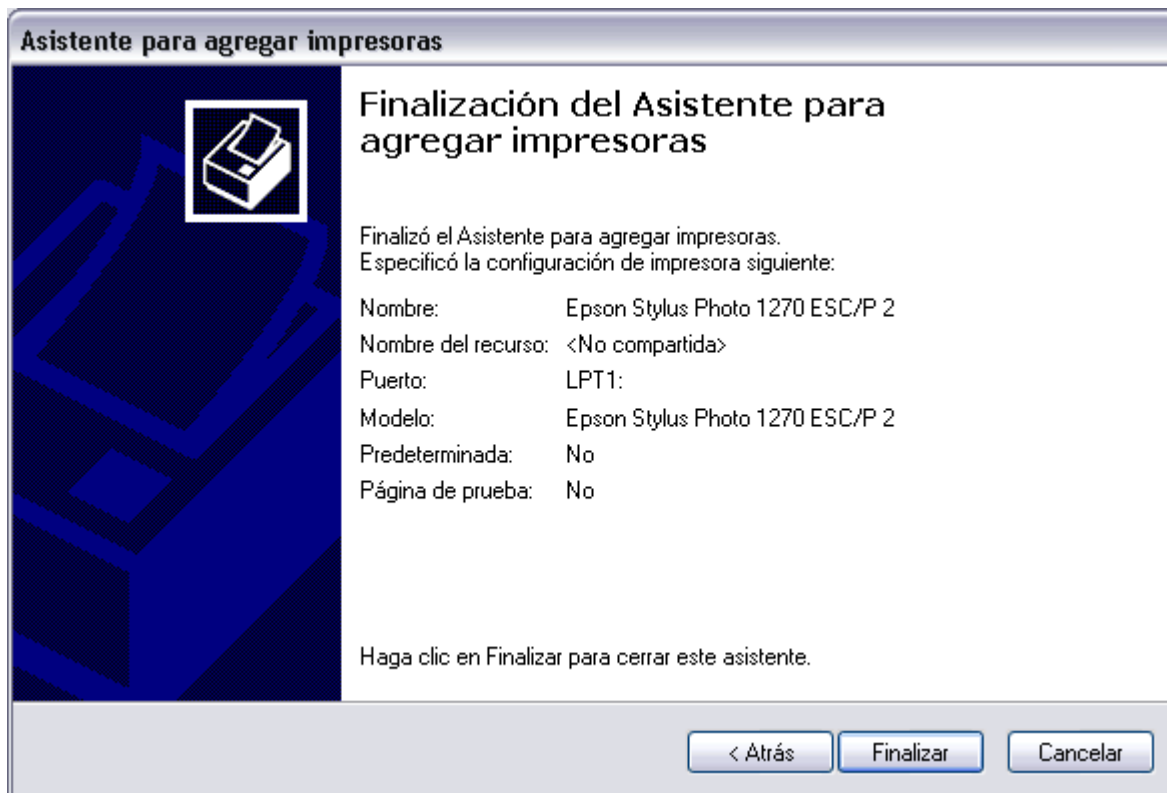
Asistente para agregar impresoras

Finalización del Asistente para agregar impresoras

Finalizó el Asistente para agregar impresoras.
Especificó la configuración de impresora siguiente:

| | |
|---|---|
| Nombre: | Epson Stylus Photo 1270 ESC/P 2 |
| Nombre del recurso: | <No compartida> |
| Puerto: | LPT1: |
| Modelo: | Epson Stylus Photo 1270 ESC/P 2 |
| Predeterminada: | No |
| Página de prueba: | No |

Haga clic en Finalizar para cerrar este asistente.

< Atrás  Finalizar  Cancelar